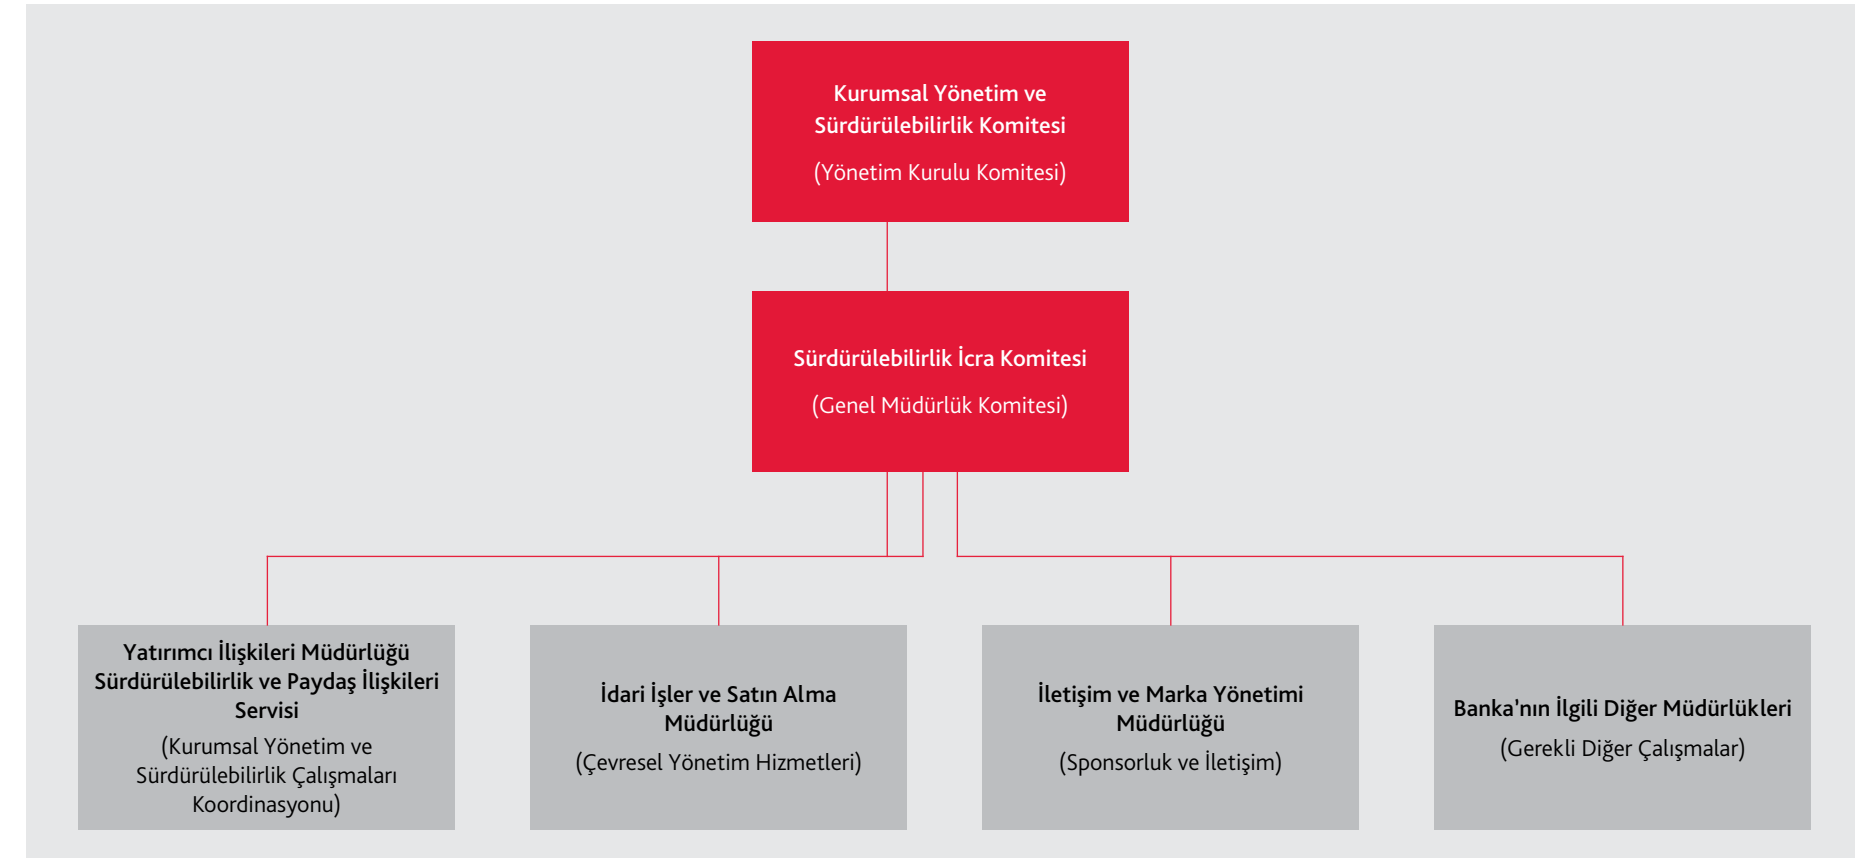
Kurumsal Yönetim ve Sürdürülebilirlik Komitesi

(Yönetim Kurulu Komitesi)

Sürdürülebilirlik İcra Komitesi

(Genel Müdürlük Komitesi)

Yatırımcı İlişkileri Müdürlüğü Sürdürülebilirlik ve Paydaş İlişkileri Servisi

(Kurumsal Yönetim ve Sürdürülebilirlik Çalışmaları Koordinasyonu)

İdari İşler ve Satın Alma Müdürlüğü

(Çevresel Yönetim Hizmetleri)

İletişim ve Marka Yönetimi Müdürlüğü

(Sponsorluk ve İletişim)

Banka'nın İlgili Diğer Müdürlükleri

(Gerekli Diğer Çalışmalar)